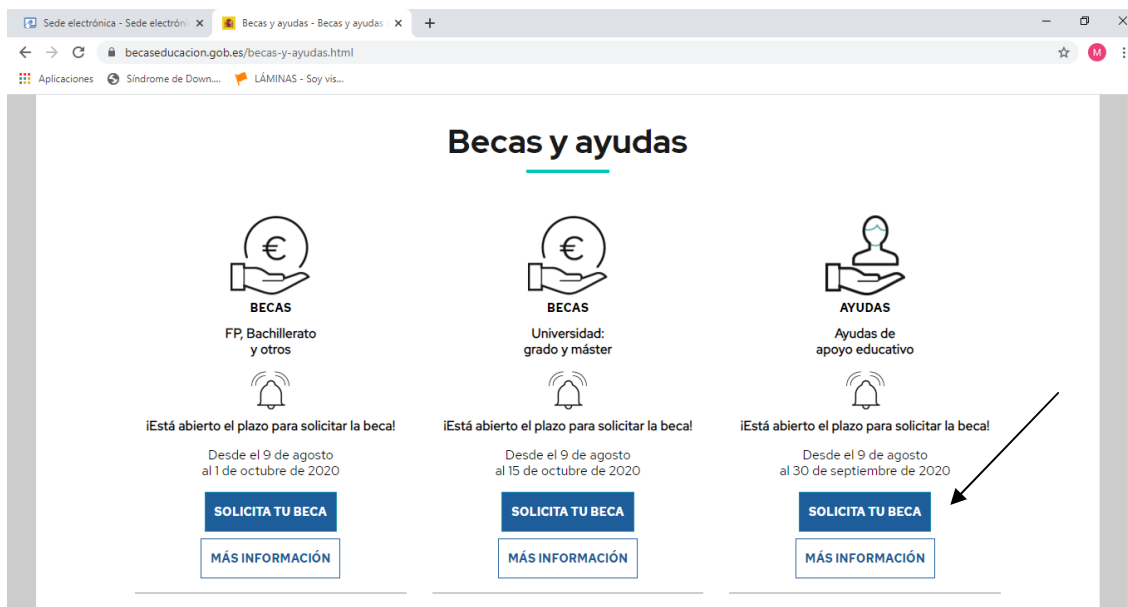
Sede electrónica - Sede electróni ×
Becas y ayudas - Becas y ayudas ×
+

becaseducacion.gob.es/becas-y-ayudas.html

Aplicaciones
Síndrome de Down....
LÁMINAS - Soy vis...

Becas y ayudas

€
BECAS
FP, Bachillerato y otros

¡Está abierto el plazo para solicitar la beca!

Desde el 9 de agosto al 1 de octubre de 2020

SOLICITA TU BECA
MÁS INFORMACIÓN

€
BECAS
Universidad: grado y máster

¡Está abierto el plazo para solicitar la beca!

Desde el 9 de agosto al 15 de octubre de 2020

SOLICITA TU BECA
MÁS INFORMACIÓN

AYUDAS
Ayudas de apoyo educativo

¡Está abierto el plazo para solicitar la beca!

Desde el 9 de agosto al 30 de septiembre de 2020

SOLICITA TU BECA
MÁS INFORMACIÓN